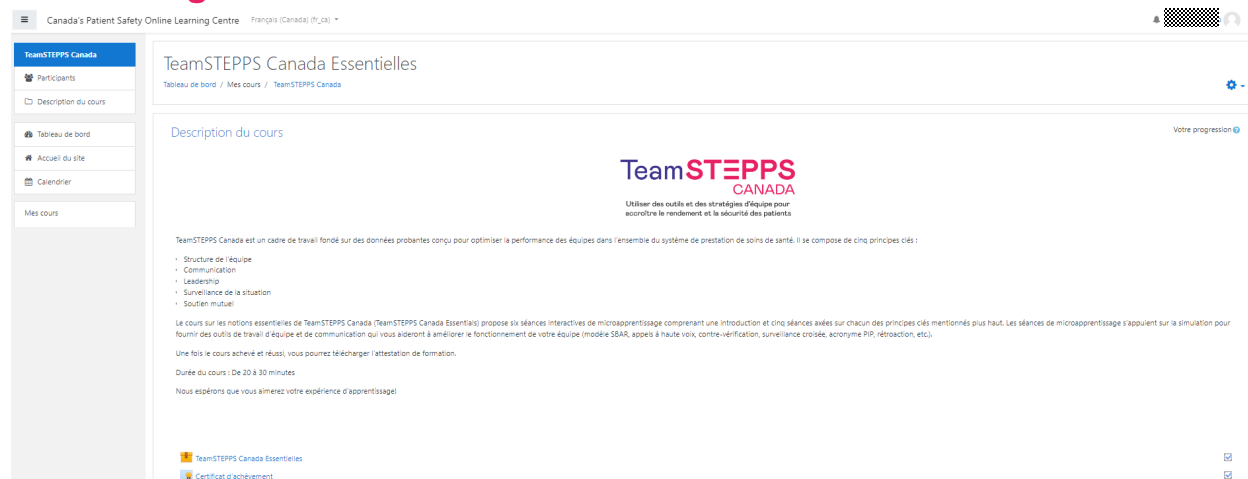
≡ Canada's Patient Safety Online Learning Centre Français (Canada) (fr_ca)

TeamSTEPPS Canada
Participants
Description du cours

Tableau de bord
Accueil du site
Calendrier

Mes cours

TeamSTEPPS Canada Essentielles

Tableau de bord / Mes cours / TeamSTEPPS Canada

Description du cours

Votre progression

TeamSTEPPS CANADA
Utiliser des outils et des stratégies d'équipe pour accroître le rendement et la sécurité des patients

TeamSTEPPS Canada est un cadre de travail fondé sur des données probantes conçu pour optimiser la performance des équipes dans l'ensemble du système de prestation de soins de santé. Il se compose de cinq principes clés :

Structure de l'équipe
Communication
Leadership
Surveillance de la situation
Soutien mutuel

Le cours sur les notions essentielles de TeamSTEPPS Canada (TeamSTEPPS Canada Essentials) propose six séances interactives de microapprentissage comprenant une introduction et cinq séances axées sur chacun des principes clés mentionnés plus haut. Les séances de microapprentissage s'appuient sur la simulation pour fournir des outils de travail d'équipe et de communication qui vous aideront à améliorer le fonctionnement de votre équipe (modèle SBAR, appels à haute voix, contre-vérification, surveillance croisée, acronyme PIP, rétroaction, etc.).

Une fois le cours achevé et réussi, vous pourrez télécharger l'attestation de formation.

Durée du cours : De 20 à 30 minutes

Nous espérons que vous aimerez votre expérience d'apprentissage!

TeamSTEPPS Canada Essentielles
Certificat d'achèvement